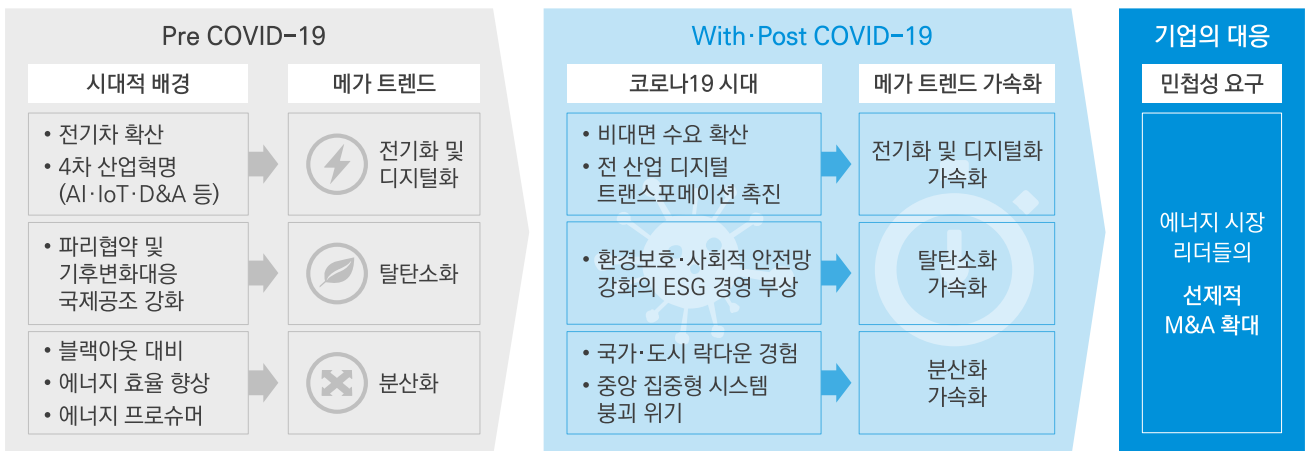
Pre COVID-19

시대적 배경

메가 트렌드

• 전기차 확산
• 4차 산업혁명 (AI·IoT·D&A 등)

전기화 및 디지털화

• 파리협약 및 기후변화대응 국제공조 강화

탈탄소화

• 블랙아웃 대비
• 에너지 효율 향상
• 에너지 프로슈머

분산화

With·Post COVID-19

코로나19 시대

메가 트렌드 가속화

• 비대면 수요 확산
• 전 산업 디지털 트랜스포메이션 촉진

전기화 및 디지털화 가속화

• 환경보호·사회적 안전망 강화의 ESG 경영 부상

탈탄소화 가속화

• 국가·도시 락다운 경험
• 중앙 집중형 시스템 붕괴 위기

분산화 가속화

기업의 대응

민첩성 요구

에너지 시장 리더들의

선제적 M&A 확대